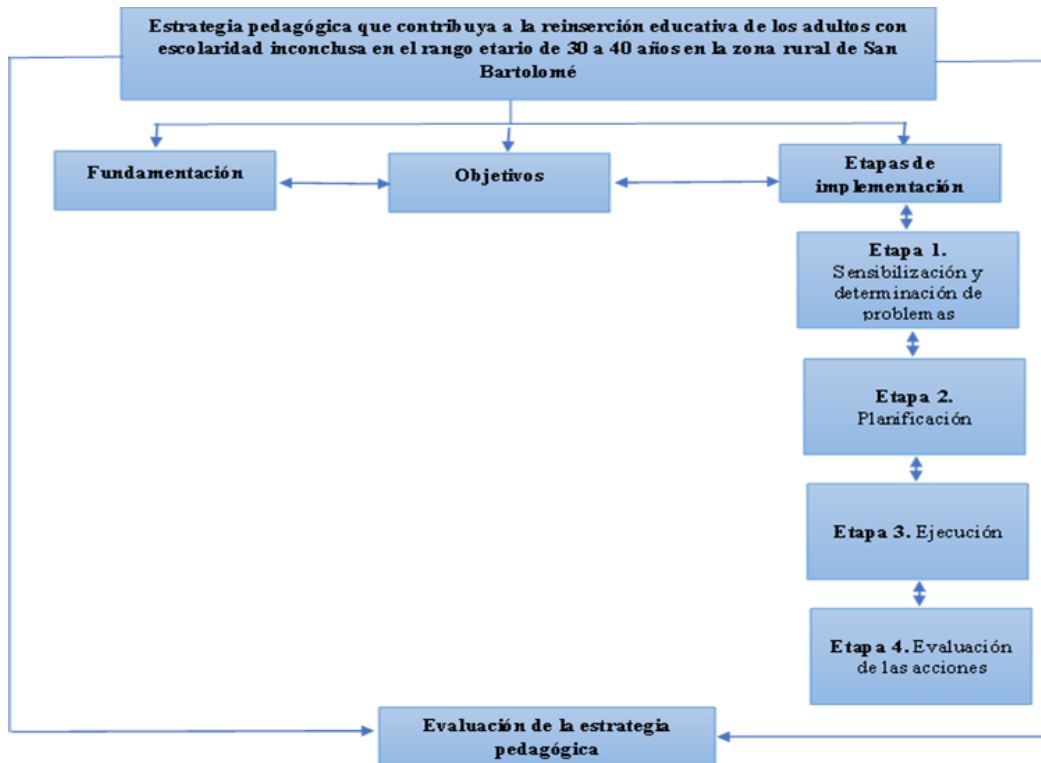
Estrategia pedagógica que contribuya a la reinserción educativa de los adultos con escolaridad inconclusa en el rango etario de 30 a 40 años en la zona rural de San Bartolomé

Fundamentación

Objetivos

Etapas de implementación

Etapa 1. Sensibilización y determinación de problemas

Etapa 2. Planificación

Etapa 3. Ejecución

Etapa 4. Evaluación de las acciones

Evaluación de la estrategia pedagógica